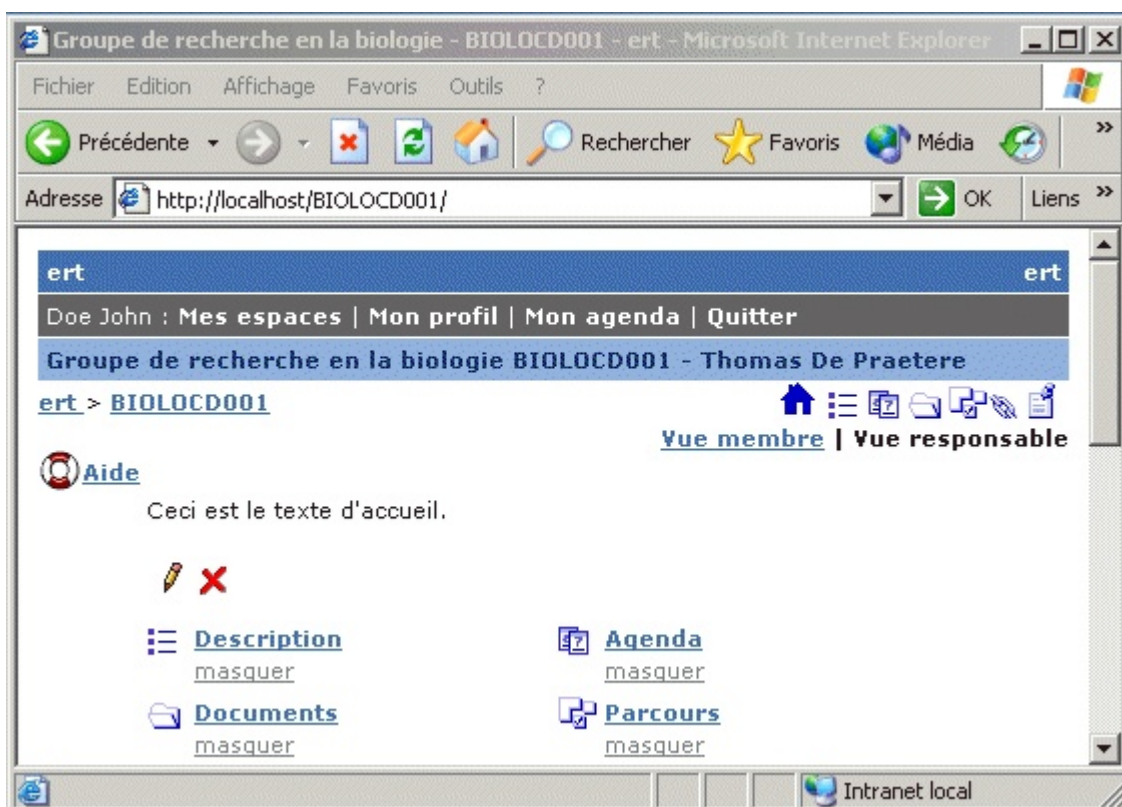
Groupe de recherche en la biologie - BIOLOCD001 - ert - Microsoft Internet Explorer

Fichier Edition Affichage Favoris Outils ?

Précédente Rechercher Favoris Média

Adresse http://localhost/BIOLOCD001/ OK Liens

ert ert

Doe John : Mes espaces | Mon profil | Mon agenda | Quitter

Groupe de recherche en la biologie BIOLOCD001 - Thomas De Praetere

ert > BIOLOCD001

Vue membre | Vue responsable

Aide

Ceci est le texte d'accueil.

Description
masquer

Agenda
masquer

Documents
masquer

Parcours
masquer

Intranet local